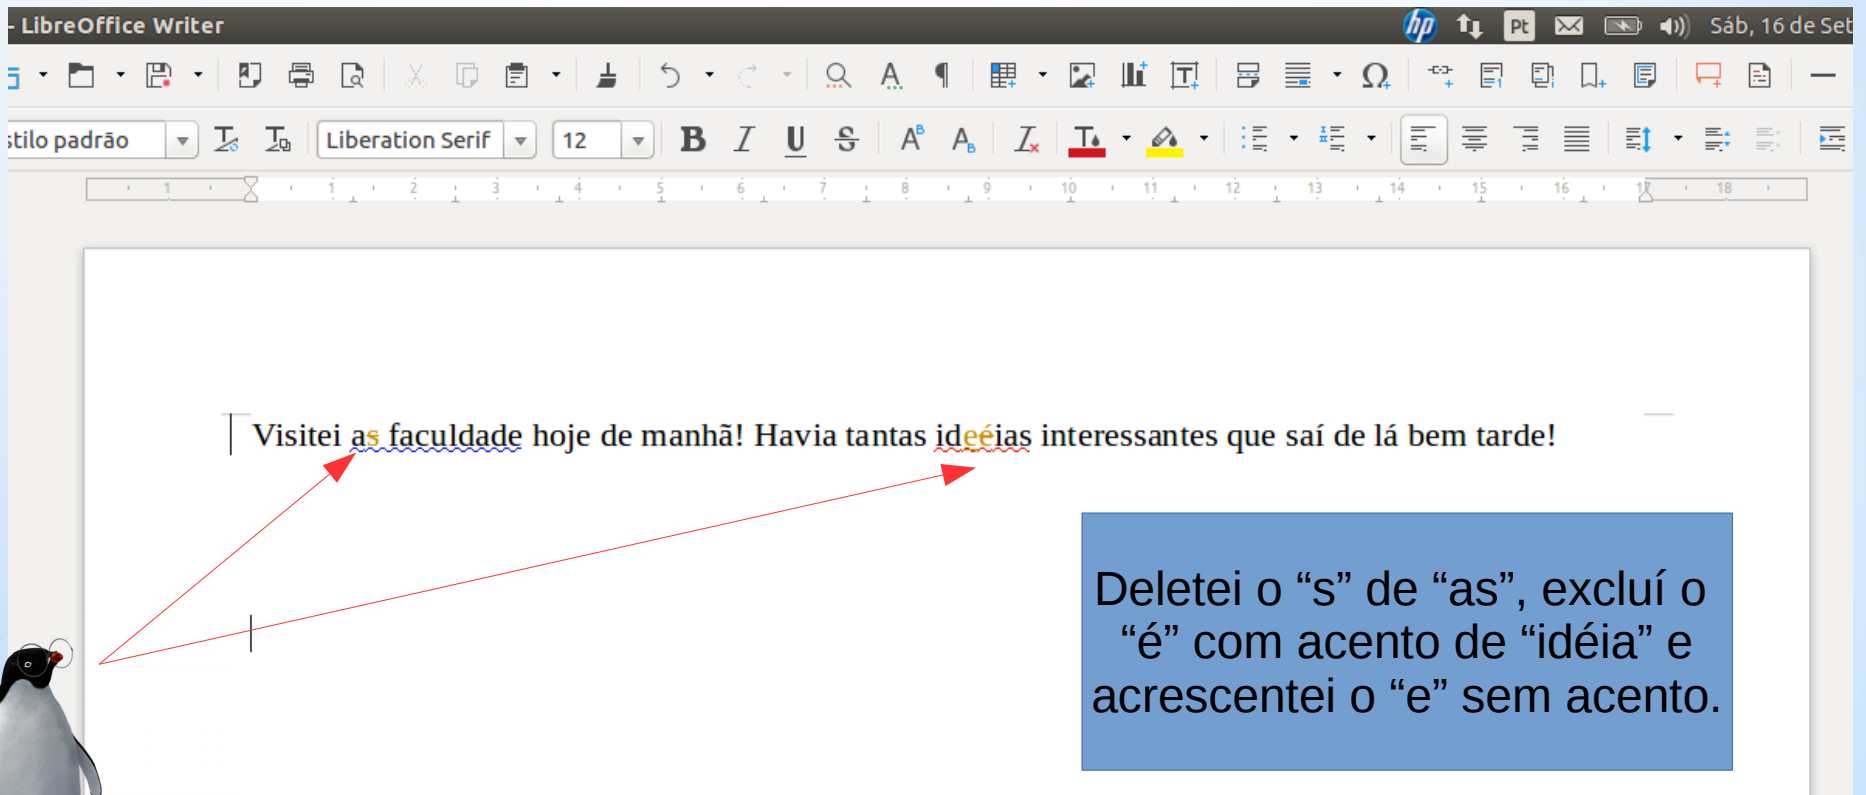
- LibreOffice Writer

Pt

Sáb, 16 de Set

stilo padrão

Liberation Serif

12

1 1 2 3 4 5 6 7 8 9 10 11 12 13 14 15 16 17 18

Visitei as faculdade hoje de manhã! Havia tantas ideéias interessantes que saí de lá bem tarde!

Deletei o “s” de “as”, excluí o “é” com acento de “idéia” e acrescentei o “e” sem acento.